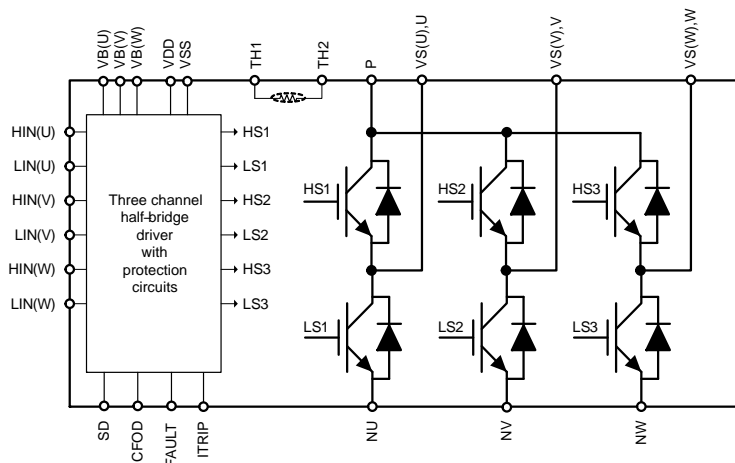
VB(U)
VB(V)
VB(W)
VDD
VSS
TH1
TH2
P
VS(U),U
VS(V),V
VS(W),W

HIN(U)
LIN(U)
HIN(V)
LIN(V)
HIN(W)
LIN(W)

Three channel half-bridge driver with protection circuits

HS1
LS1
HS2
LS2
HS3
LS3

HS1
HS2
HS3
LS1
LS2
LS3

SD
CFOD
FAULT
ITRIP
NU
NV
NW